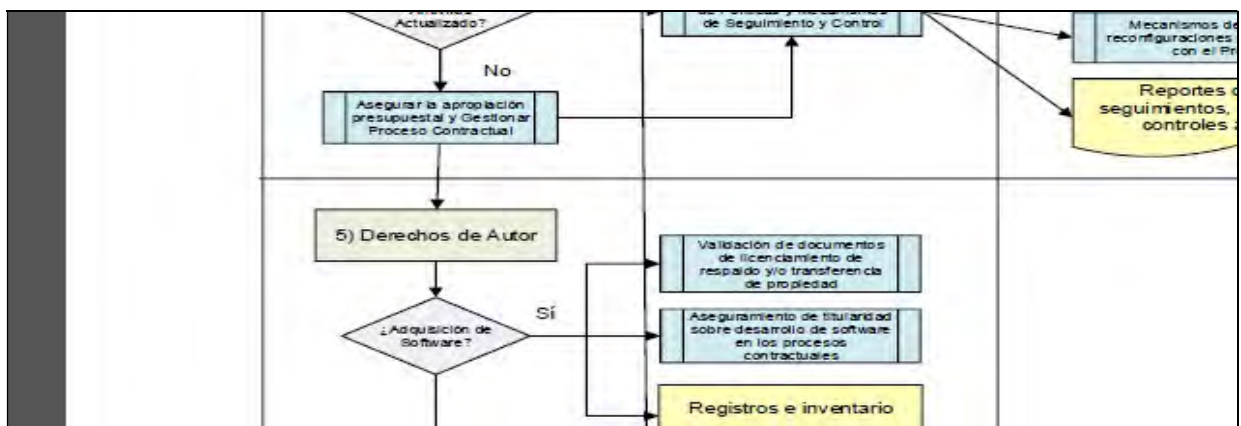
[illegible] Actualizado?

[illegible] de Seguimiento y Control

Mecanismos de reconfiguraciones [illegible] con el Pr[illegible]

No

Asegurar la apropiación presupuestal y Gestionar Proceso Contractual

Reportes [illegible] seguimientos, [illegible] controles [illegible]

5) Derechos de Autor

Validación de documentos de licenciamiento de respaldo y/o transferencia de propiedad

Sí

¿Adquisición de Software?

Aseguramiento de titularidad sobre desarrollo de software en los procesos contractuales

Registros e inventario